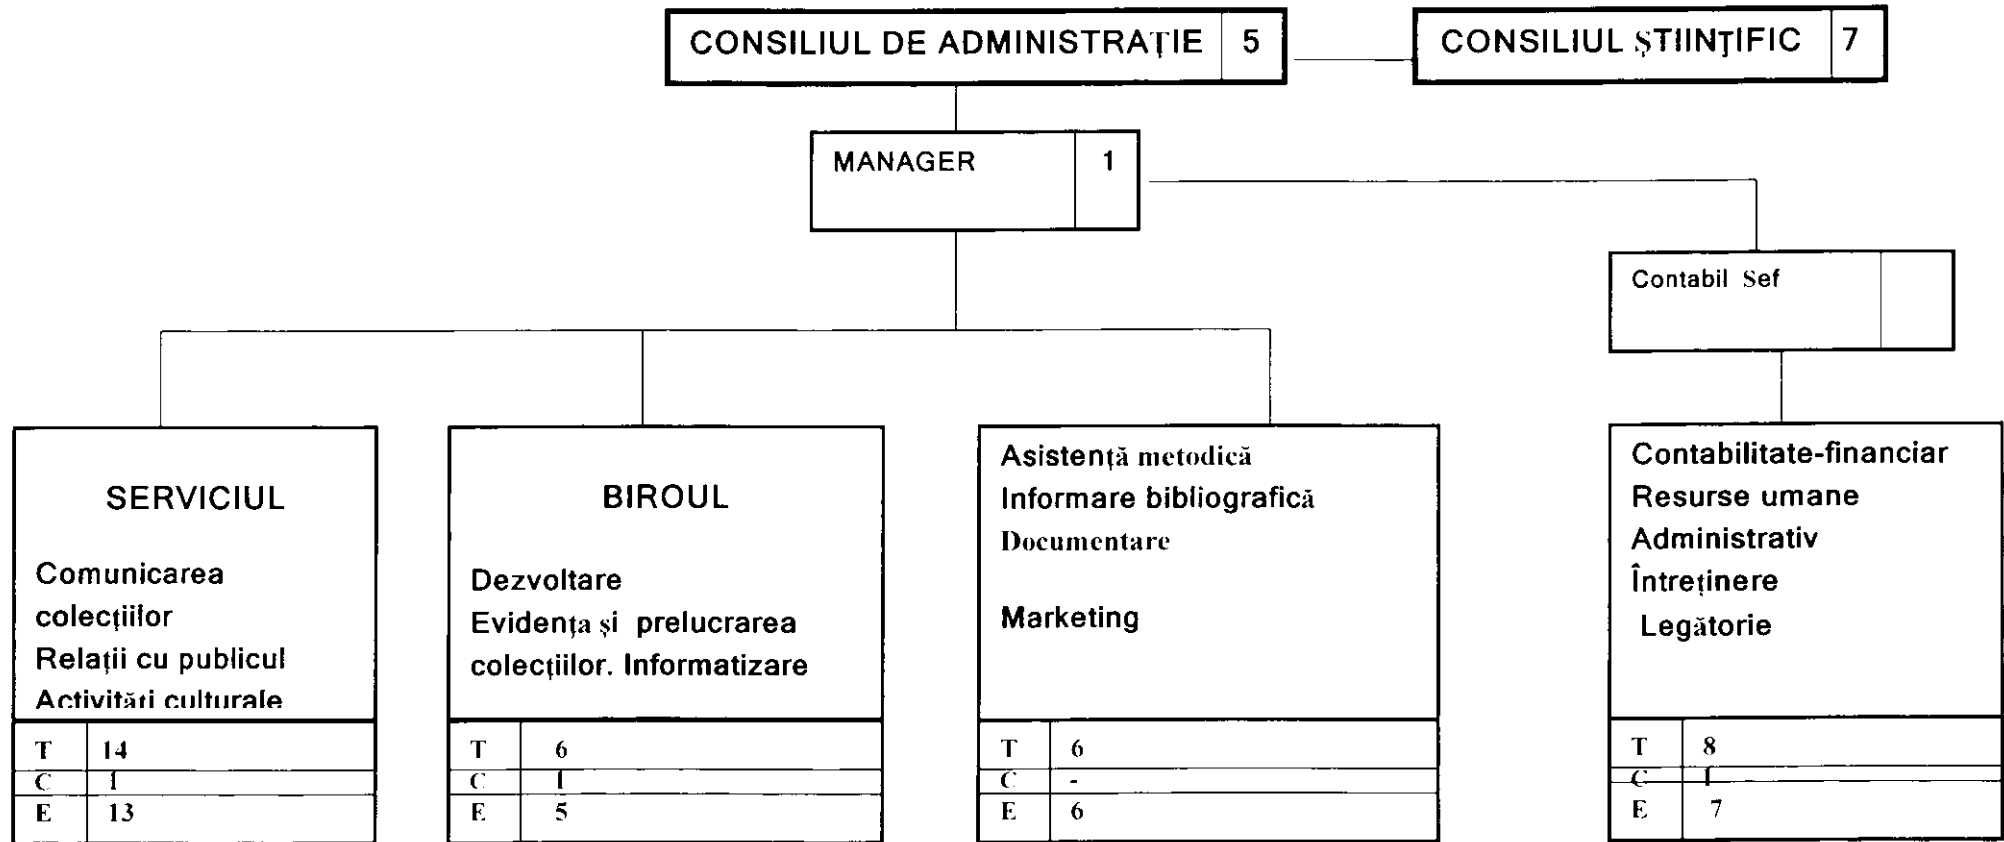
CONSILIUL DE ADMINISTRAȚIE 5

CONSILIUL ȘTIINȚIFIC 7

MANAGER 1

Contabil Sef

SERVICIUL

Comunicarea colecțiilor
Relații cu publicul
Activitări culturale

| T | 14 |
|---|---|
| C | 1 |
| E | 13 |

BIROUL

Dezvoltare
Evidența și prelucrarea colecțiilor. Informatizare

| T | 6 |
|---|---|
| C | 1 |
| E | 5 |

Asistență metodică
Informare bibliografică
Documentare

Marketing

| T | 6 |
|---|---|
| C | - |
| E | 6 |

Contabilitate-financiar
Resurse umane
Administrativ
Întreținere
Legătorie

| T | 8 |
|---|---|
| C | 1 |
| E | 7 |